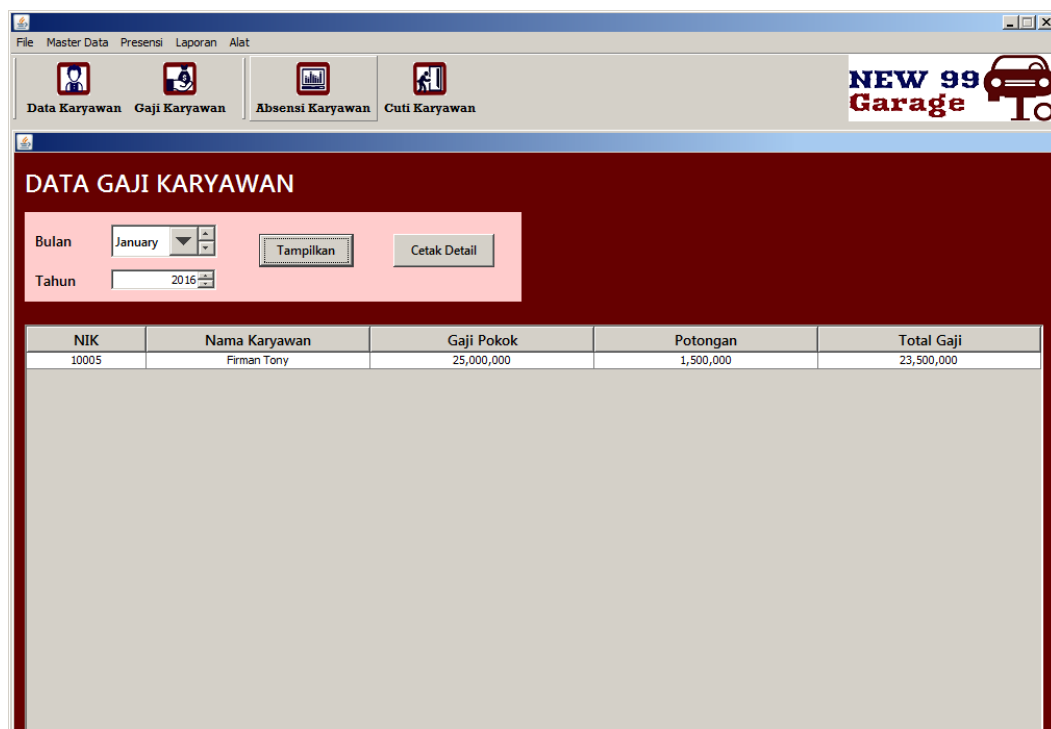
File Master Data Presensi Laporan Alat

Data Karyawan Gaji Karyawan Absensi Karyawan Cuti Karyawan

NEW 99 Garage

DATA GAJI KARYAWAN

Bulan January

Tahun 2016

Tampilkan

Cetak Detail

| NIK | Nama Karyawan | Gaji Pokok | Potongan | Total Gaji |
|---|---|---|---|---|
| 10005 | Firman Tony | 25,000,000 | 1,500,000 | 23,500,000 |